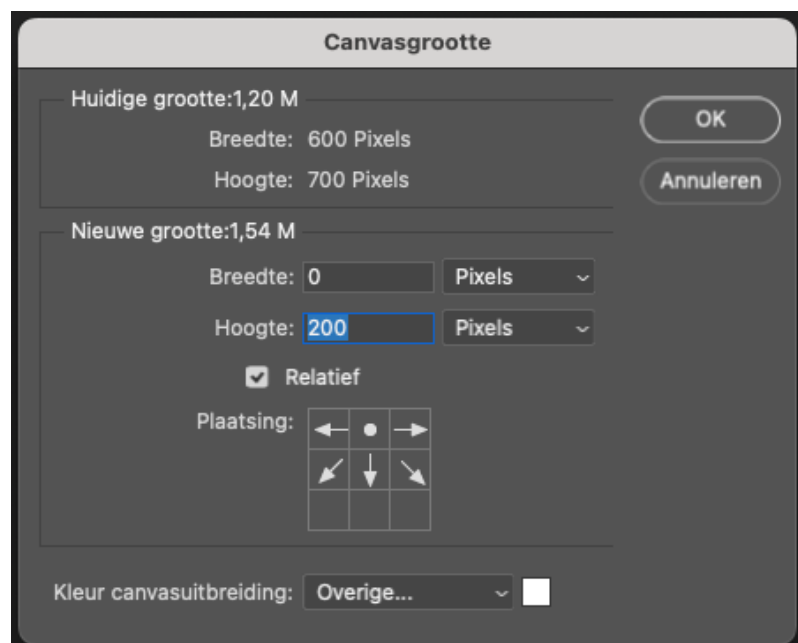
Canvasgrootte

Huidige grootte:1,20 M

Breedte: 600 Pixels

Hoogte: 700 Pixels

OK

Annuleren

Nieuwe grootte:1,54 M

Breedte: 0 Pixels

Hoogte: 200 Pixels

Relatief

Plaatsing:

Kleur canvasuitbreiding: Overige...